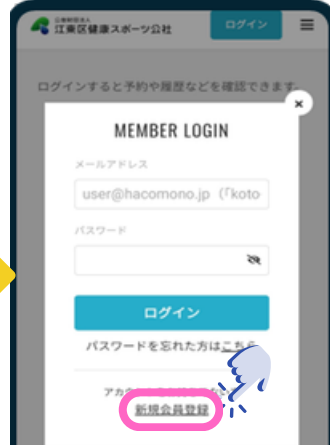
公益財団法人
江東区健康スポーツ公社

ログイン

ログインすると予約や履歴などを確認できます

×

MEMBER LOGIN

メールアドレス

user@hacomono.jp（「koto

パスワード

ログイン

パスワードを忘れた方はこちら

アカ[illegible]

新規会員登録